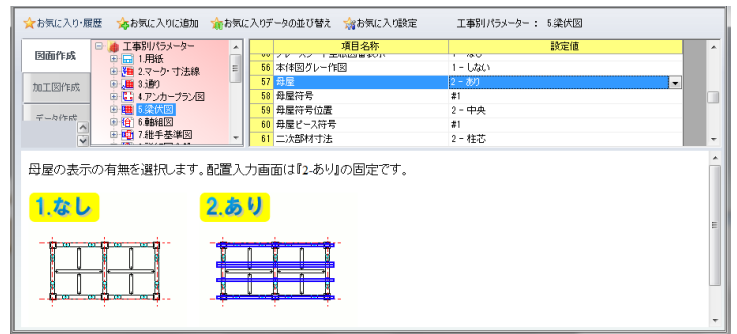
お気に入り・履歴　お気に入りに追加　お気に入りデータの並び替え　お気に入り設定　工事別パラメーター： 5.梁伏図

図面作成
加工図作成
データ作成

工事別パラメーター
1.用紙
2.マーク・寸法線
3.通り
4.アンカープラン図
5.梁伏図
6.軸組図
7.継手基準図

| | 項目名称 | 設定値 |
|---|---|---|
| 55 | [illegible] | 1 - なし |
| 56 | 本体図グレー作図 | 1 - しない |
| 57 | 母屋 | 2 - あり |
| 58 | 母屋符号 | #1 |
| 59 | 母屋符号位置 | 2 - 中央 |
| 60 | 母屋ピース符号 | #1 |
| 61 | 二次部材寸法 | 2 - 柱芯 |

母屋の表示の有無を選択します。配置入力画面は『2-あり』の固定です。

1.なし

2.あり